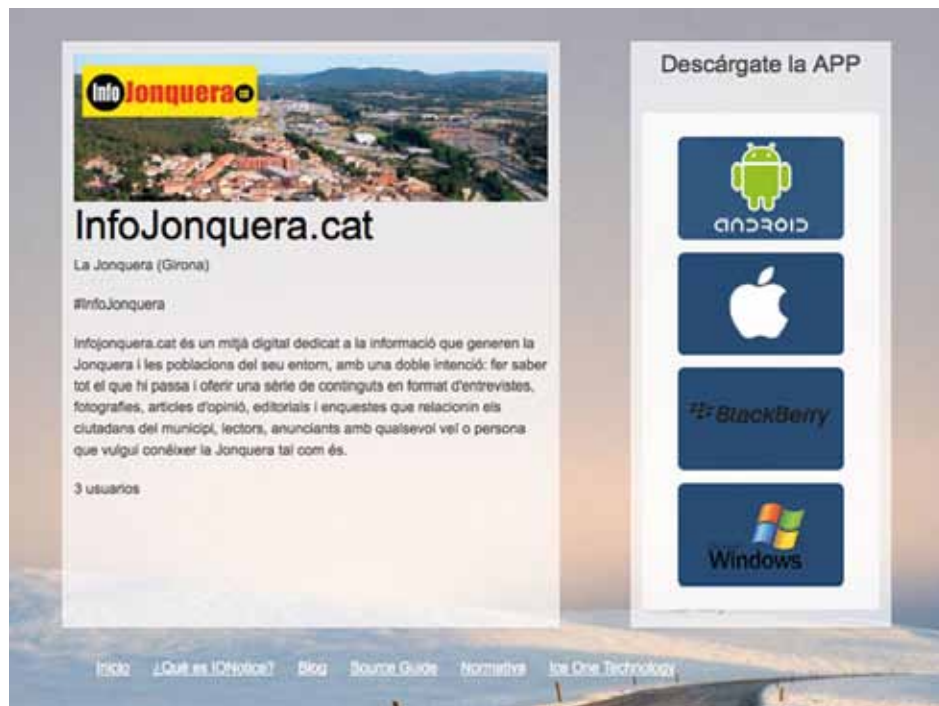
Info Jonquera

InfoJonquera.cat

La Jonquera (Girona)

#InfoJonquera

Infojonquera.cat és un mitjà digital dedicat a la informació que generen la Jonquera i les poblacions del seu entorn, amb una doble intenció: fer saber tot el que hi passa i oferir una sèrie de continguts en format d'entrevistes, fotografies, articles d'opinió, editorials i enquestes que relacionin els ciutadans del municipi, lectors, anunciants amb qualsevol vel o persona que vulgui conèixer la Jonquera tal com és.

3 usuarios

Descárgate la APP

android

BlackBerry

Windows

Inicio ¿Qué es IONotice? Blog Source Guide Normativa Ice One Technology